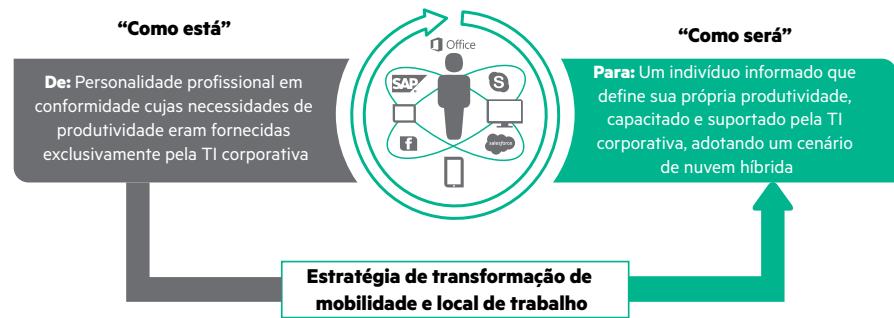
"Como está"

De: Personalidade profissional em conformidade cujas necessidades de produtividade eram fornecidas exclusivamente pela TI corporativa

Office

SAP

salesforce

"Como será"

Para: Um indivíduo informado que define sua própria produtividade, capacitado e suportado pela TI corporativa, adotando um cenário de nuvem híbrida

Estratégia de transformação de mobilidade e local de trabalho